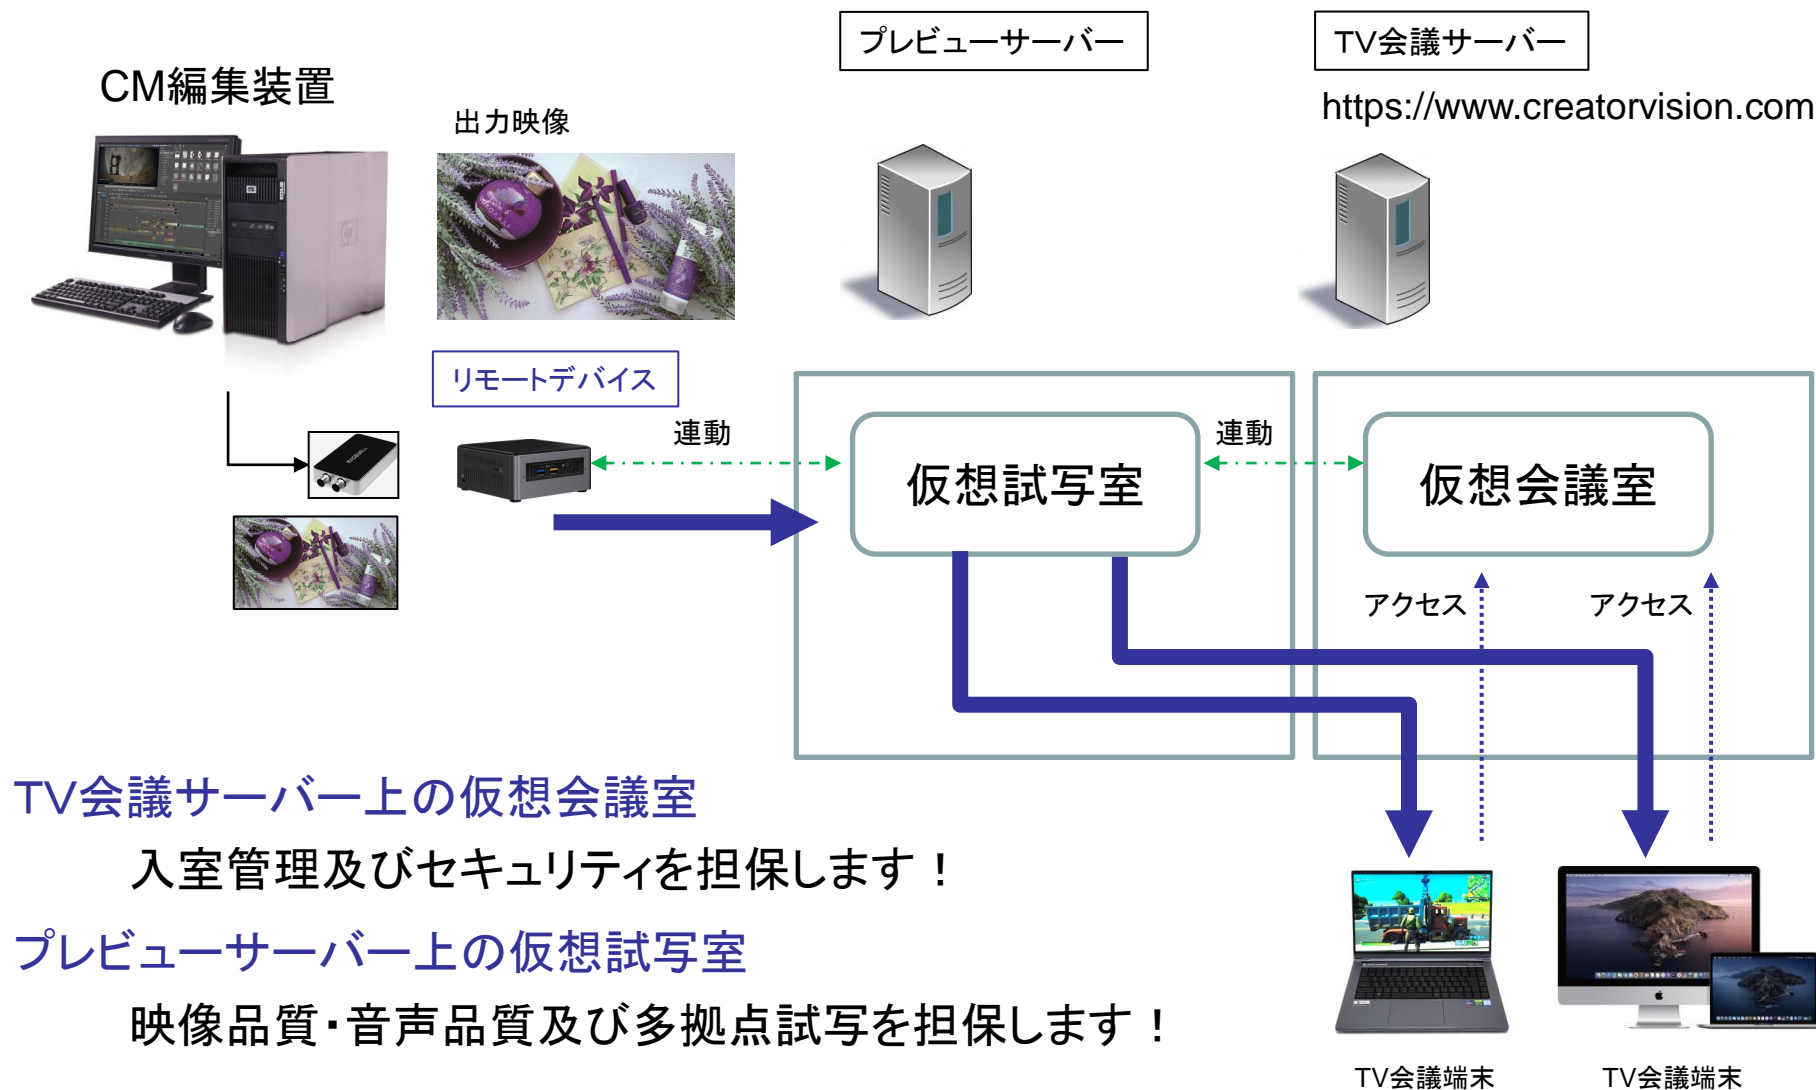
CM編集装置

出力映像

プレビューサーバー

TV会議サーバー

https://www.creatorvision.com

リモートデバイス

連動

仮想試写室

連動

仮想会議室

アクセス

アクセス

TV会議サーバー上の仮想会議室

入室管理及びセキュリティを担保します！

プレビューサーバー上の仮想試写室

映像品質･音声品質及び多拠点試写を担保します！

TV会議端末

TV会議端末